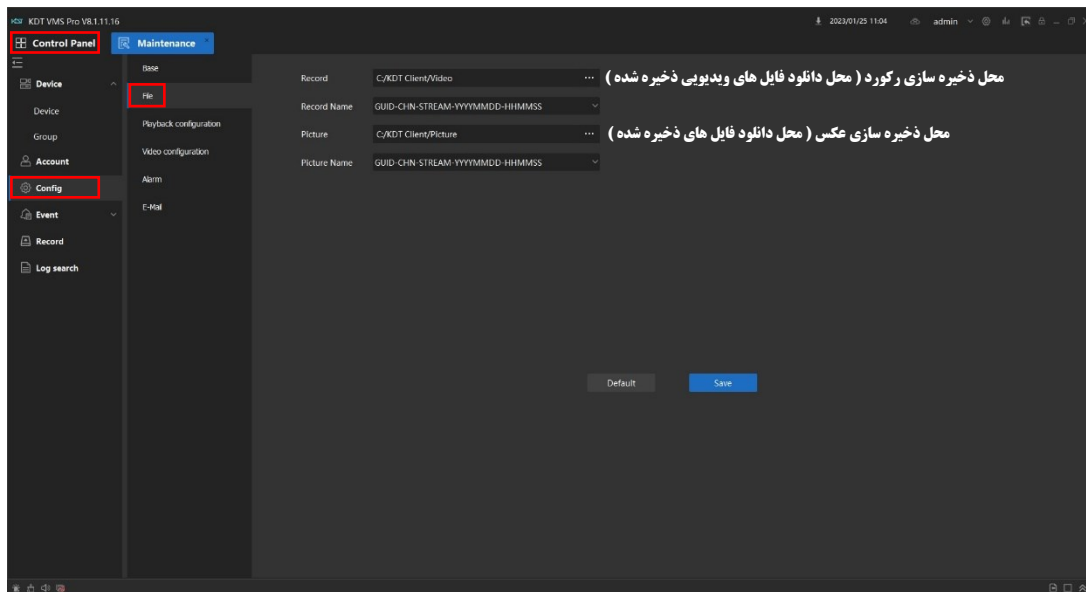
KDT KDT VMS Pro V8.1.11.16

2023/01/25 11:04 admin

Control Panel

Maintenance

Device

Device

Group

Account

Config

Event

Record

Log search

Base

File

Playback configuration

Video configuration

Alarm

E-Mail

Record C:/KDT Client/Video ···

محل ذخیره سازی رکورد ( محل دانلود فایل های ویدیویی ذخیره شده )

Record Name GUID-CHN-STREAM-YYYYMMDD-HHMMSS

Picture C:/KDT Client/Picture ···

محل ذخیره سازی عکس ( محل دانلود فایل های ذخیره شده )

Picture Name GUID-CHN-STREAM-YYYYMMDD-HHMMSS

Default

Save